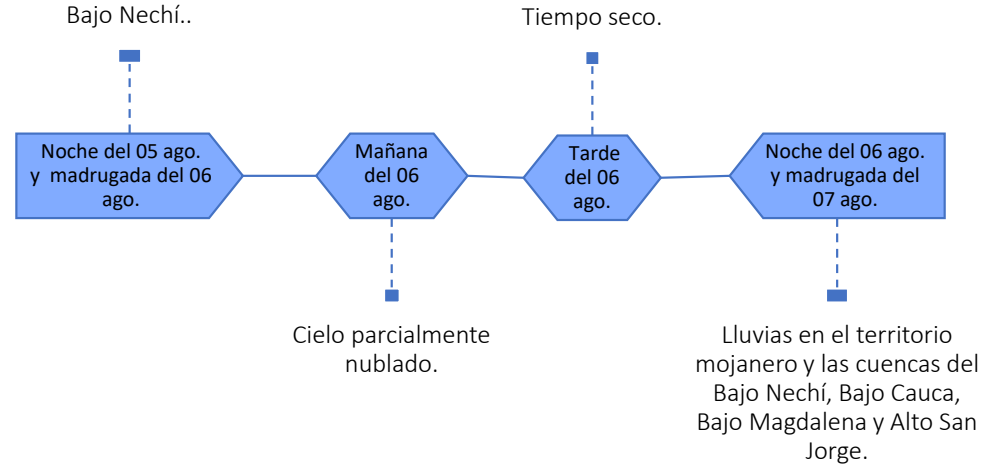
Bajo Nechí..

Tiempo seco.

Noche del 05 ago. y madrugada del 06 ago.

Mañana del 06 ago.

Tarde del 06 ago.

Noche del 06 ago. y madrugada del 07 ago.

Cielo parcialmente nublado.

Lluvias en el territorio mojanero y las cuencas del Bajo Nechí, Bajo Cauca, Bajo Magdalena y Alto San Jorge.